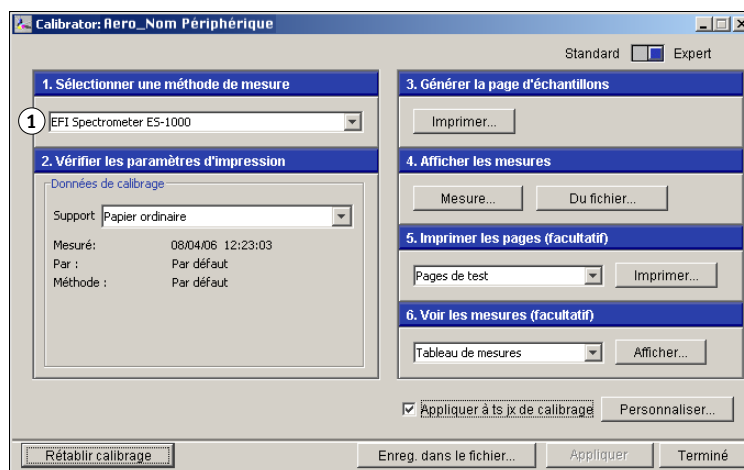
Calibrator: Aero_Nom Périphérique

Standard Expert

1. Sélectionner une méthode de mesure

1 EFI Spectrometer ES-1000

2. Vérifier les paramètres d'impression

Données de calibrage

Support Papier ordinaire

Mesuré: 08/04/06 12:23:03
Par : Par défaut
Méthode : Par défaut

3. Générer la page d'échantillons

Imprimer...

4. Afficher les mesures

Mesure... Du fichier...

5. Imprimer les pages (facultatif)

Pages de test Imprimer...

6. Voir les mesures (facultatif)

Tableau de mesures Afficher...

Appliquer à ts jx de calibrage Personnaliser...

Rétablir calibrage Enreg. dans le fichier... Appliquer Terminé